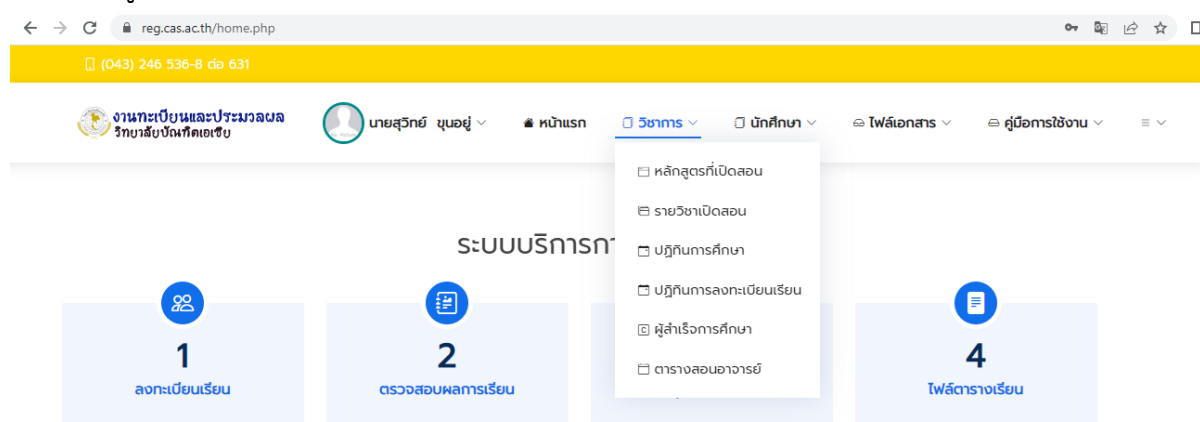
reg.cas.ac.th/home.php

(043) 246 536-8 ต่อ 631

งานทะเบียนและประมวลผล
วิทยาลัยบัณฑิตเอเซีย

นายสุวิทย์ ขุนอยู่

หน้าแรก

วิชาการ

นักศึกษา

ไฟล์เอกสาร

คู่มือการใช้งาน

หลักสูตรที่เปิดสอน

รายวิชาเปิดสอน

ปฏิทินการศึกษา

ปฏิทินการลงทะเบียนเรียน

ผู้สำเร็จการศึกษา

ตารางสอนอาจารย์

ระบบบริการก

1
ลงทะเบียนเรียน

2
ตรวจสอบผลการเรียน

4
ไฟล์ตารางเรียน